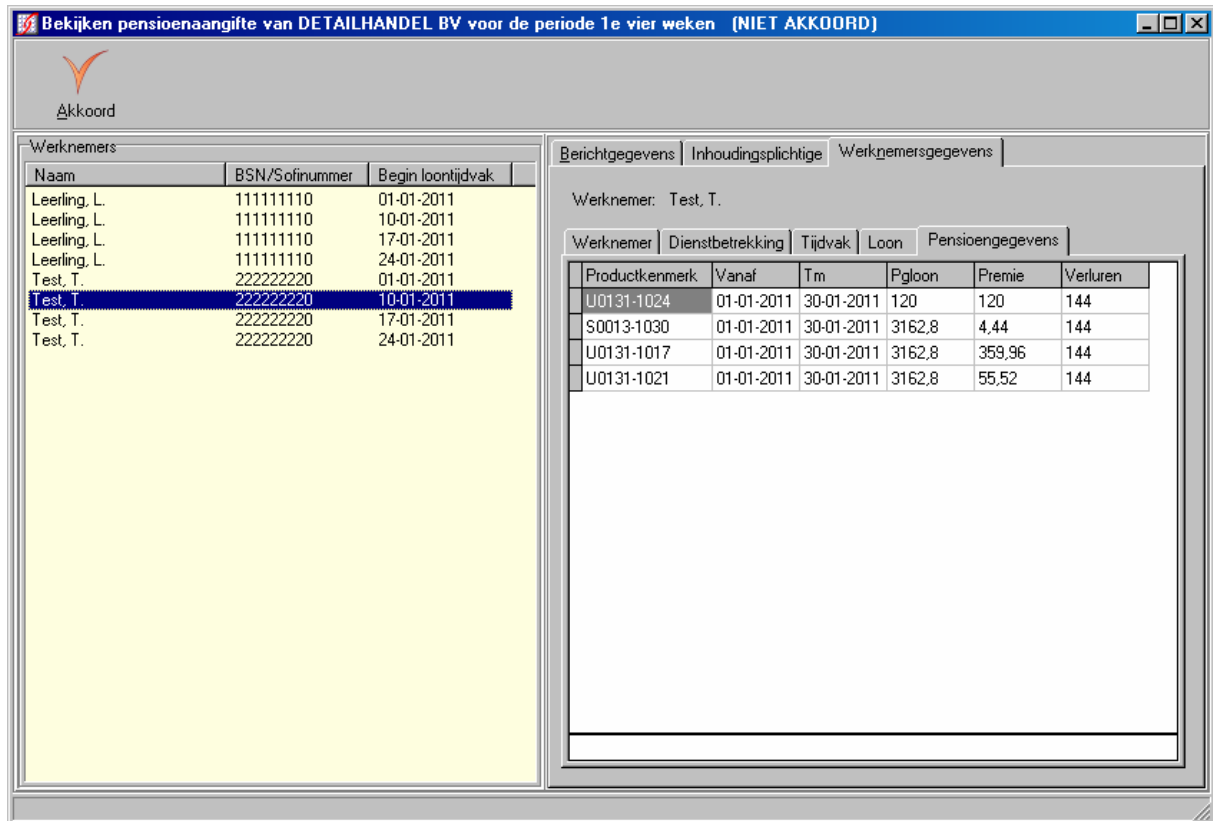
Bekijken pensioenaangifte van DETAILHANDEL BV voor de periode 1e vier weken (NIET AKKOORD)

Akkoord

Werknemers

| Naam | BSN/Sofinummer | Begin loontijdvak |
|---|---|---|
| Leerling, L. | 111111110 | 01-01-2011 |
| Leerling, L. | 111111110 | 10-01-2011 |
| Leerling, L. | 111111110 | 17-01-2011 |
| Leerling, L. | 111111110 | 24-01-2011 |
| Test, T. | 222222220 | 01-01-2011 |
| Test, T. | 222222220 | 10-01-2011 |
| Test, T. | 222222220 | 17-01-2011 |
| Test, T. | 222222220 | 24-01-2011 |

Berichtgegevens | Inhoudingsplichtige | Werknemersgegevens

Werknemer: Test, T.

Werknemer | Dienstbetrekking | Tijdvak | Loon | Pensioengegevens

| Productkenmerk | Vanaf | Tm | Pgloon | Premie | Verluren |
|---|---|---|---|---|---|
| U0131-1024 | 01-01-2011 | 30-01-2011 | 120 | 120 | 144 |
| S0013-1030 | 01-01-2011 | 30-01-2011 | 3162,8 | 4,44 | 144 |
| U0131-1017 | 01-01-2011 | 30-01-2011 | 3162,8 | 359,96 | 144 |
| U0131-1021 | 01-01-2011 | 30-01-2011 | 3162,8 | 55,52 | 144 |